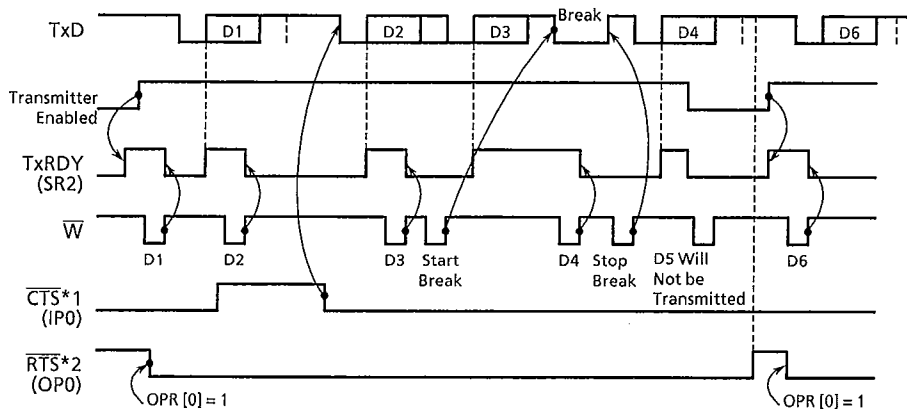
TxD

D1

D2

D3

Break

D4

D6

Transmitter Enabled

TxRDY (SR2)

$\overline{W}$

D1

D2

D3

Start Break

D4

Stop Break

D5 Will Not be Transmitted

D6

$\overline{CTS}$*1 (IP0)

$\overline{RTS}$*2 (OP0)

OPR [0] = 1

OPR [0] = 1